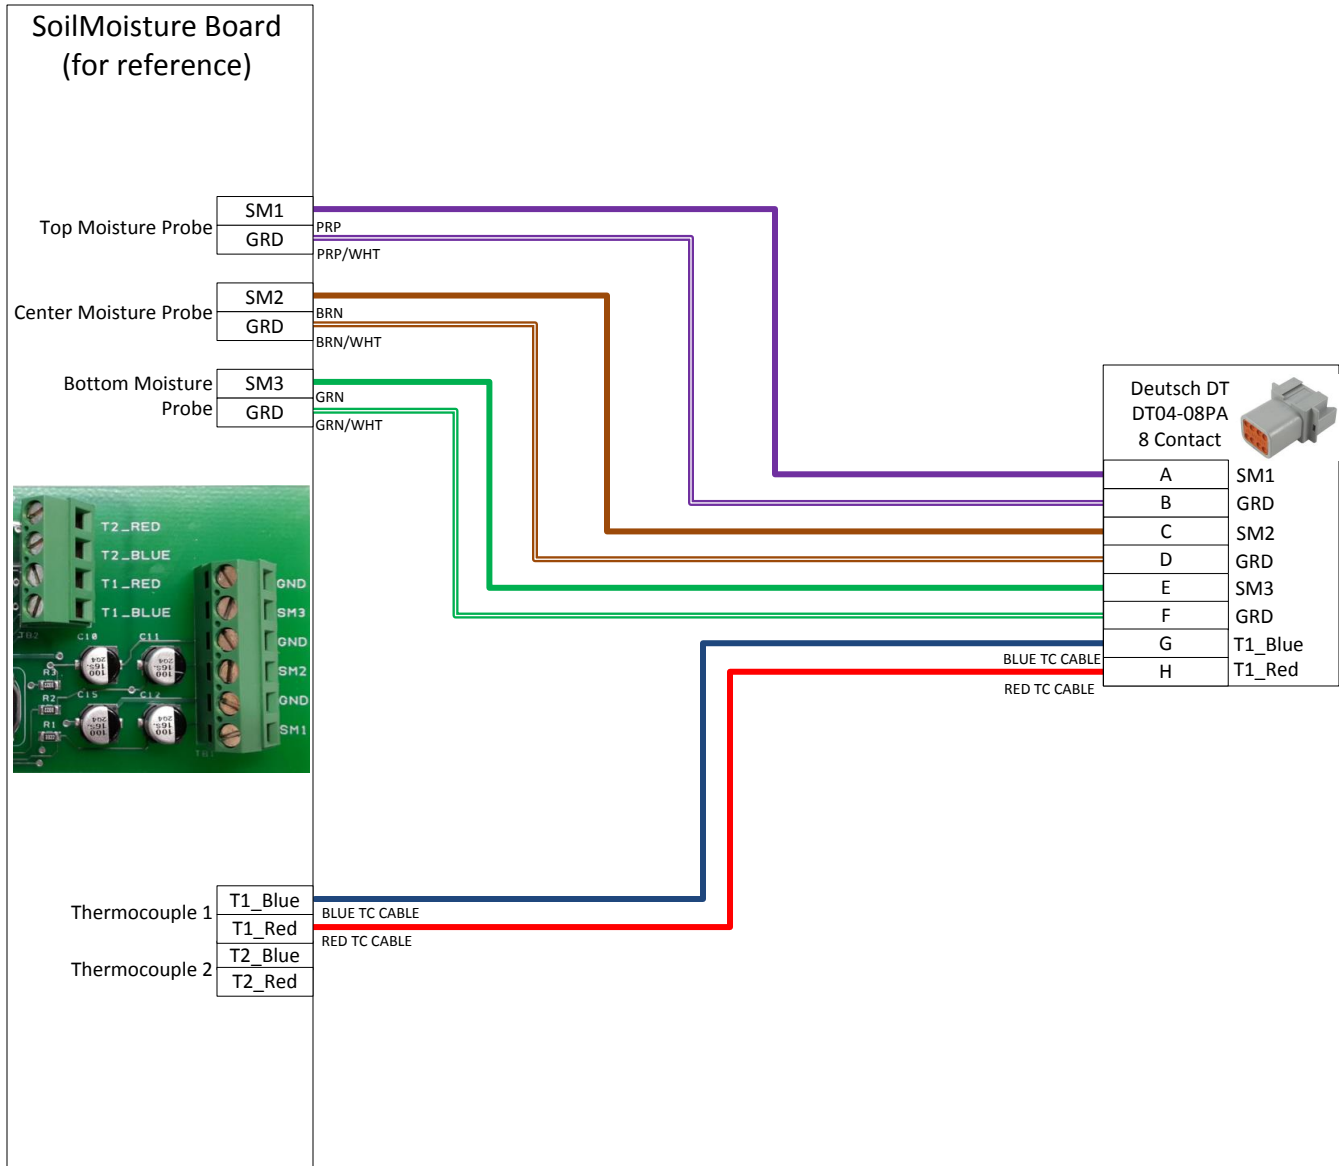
SoilMoisture Board
(for reference)

Top Moisture Probe
SM1
GRD
PRP
PRP/WHT

Center Moisture Probe
SM2
GRD
BRN
BRN/WHT

Bottom Moisture Probe
SM3
GRD
GRN
GRN/WHT

T2_RED
T2_BLUE
T1_RED
T1_BLUE
GND
SM3
GND
SM2
GND
SM1
C10
C11
C15
C12
R3
R2
R1

Deutsch DT
DT04-08PA
8 Contact

| A | SM1 |
|---|---|
| B | GRD |
| C | SM2 |
| D | GRD |
| E | SM3 |
| F | GRD |
| G | T1_Blue |
| H | T1_Red |

BLUE TC CABLE
RED TC CABLE

Thermocouple 1
T1_Blue
T1_Red
Thermocouple 2
T2_Blue
T2_Red
BLUE TC CABLE
RED TC CABLE